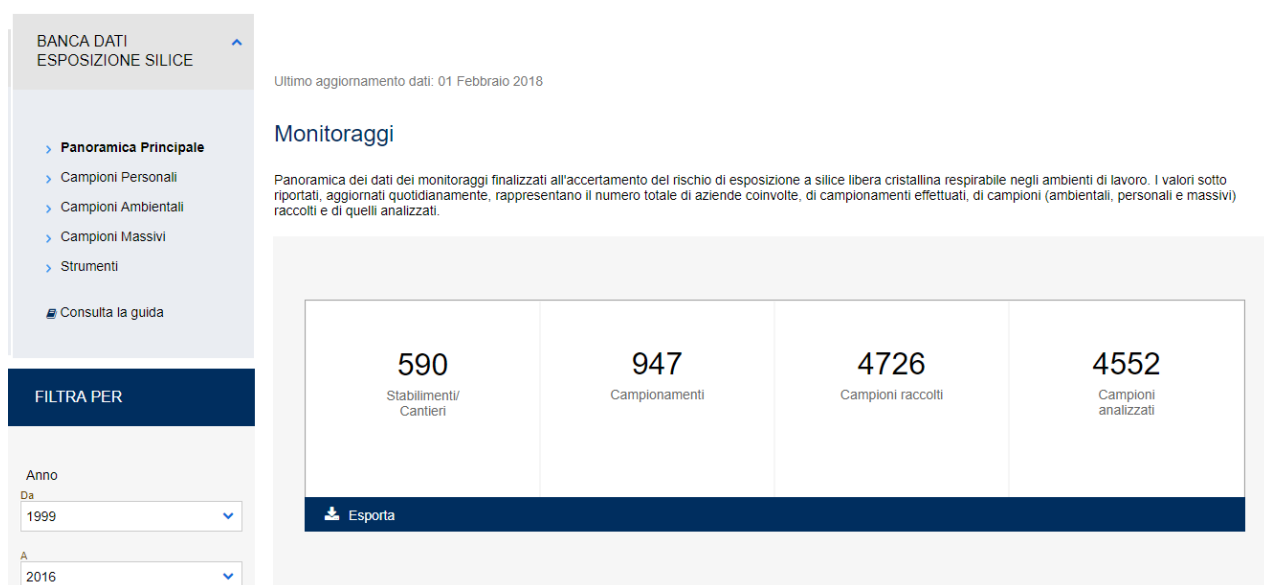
BANCA DATI ESPOSIZIONE SILICE

Panoramica Principale
Campioni Personali
Campioni Ambientali
Campioni Massivi
Strumenti

Consulta la guida

FILTRA PER

Anno
Da
1999
A
2016

Ultimo aggiornamento dati: 01 Febbraio 2018

Monitoraggi

Panoramica dei dati dei monitoraggi finalizzati all'accertamento del rischio di esposizione a silice libera cristallina respirabile negli ambienti di lavoro. I valori sotto riportati, aggiornati quotidianamente, rappresentano il numero totale di aziende coinvolte, di campionamenti effettuati, di campioni (ambientali, personali e massivi) raccolti e di quelli analizzati.

| 590 Stabilimenti/ Cantieri | 947 Campionamenti | 4726 Campioni raccolti | 4552 Campioni analizzati |
|---|---|---|---|

Esporta